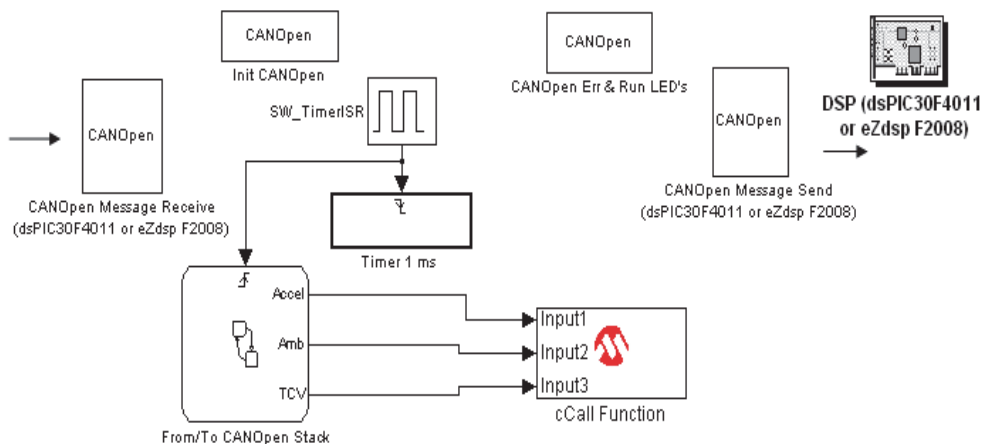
CANOpen
Init CANOpen

CANOpen
CANOpen Err & Run LED's

DSP (dsPIC30F4011 or eZdsp F2008)

CANOpen
CANOpen Message Receive (dsPIC30F4011 or eZdsp F2008)

SW_TimerISR

Timer 1 ms

CANOpen
CANOpen Message Send (dsPIC30F4011 or eZdsp F2008)

Accel
Amb
TCV
From/To CANOpen Stack

Input1
Input2
Input3
cCall Function